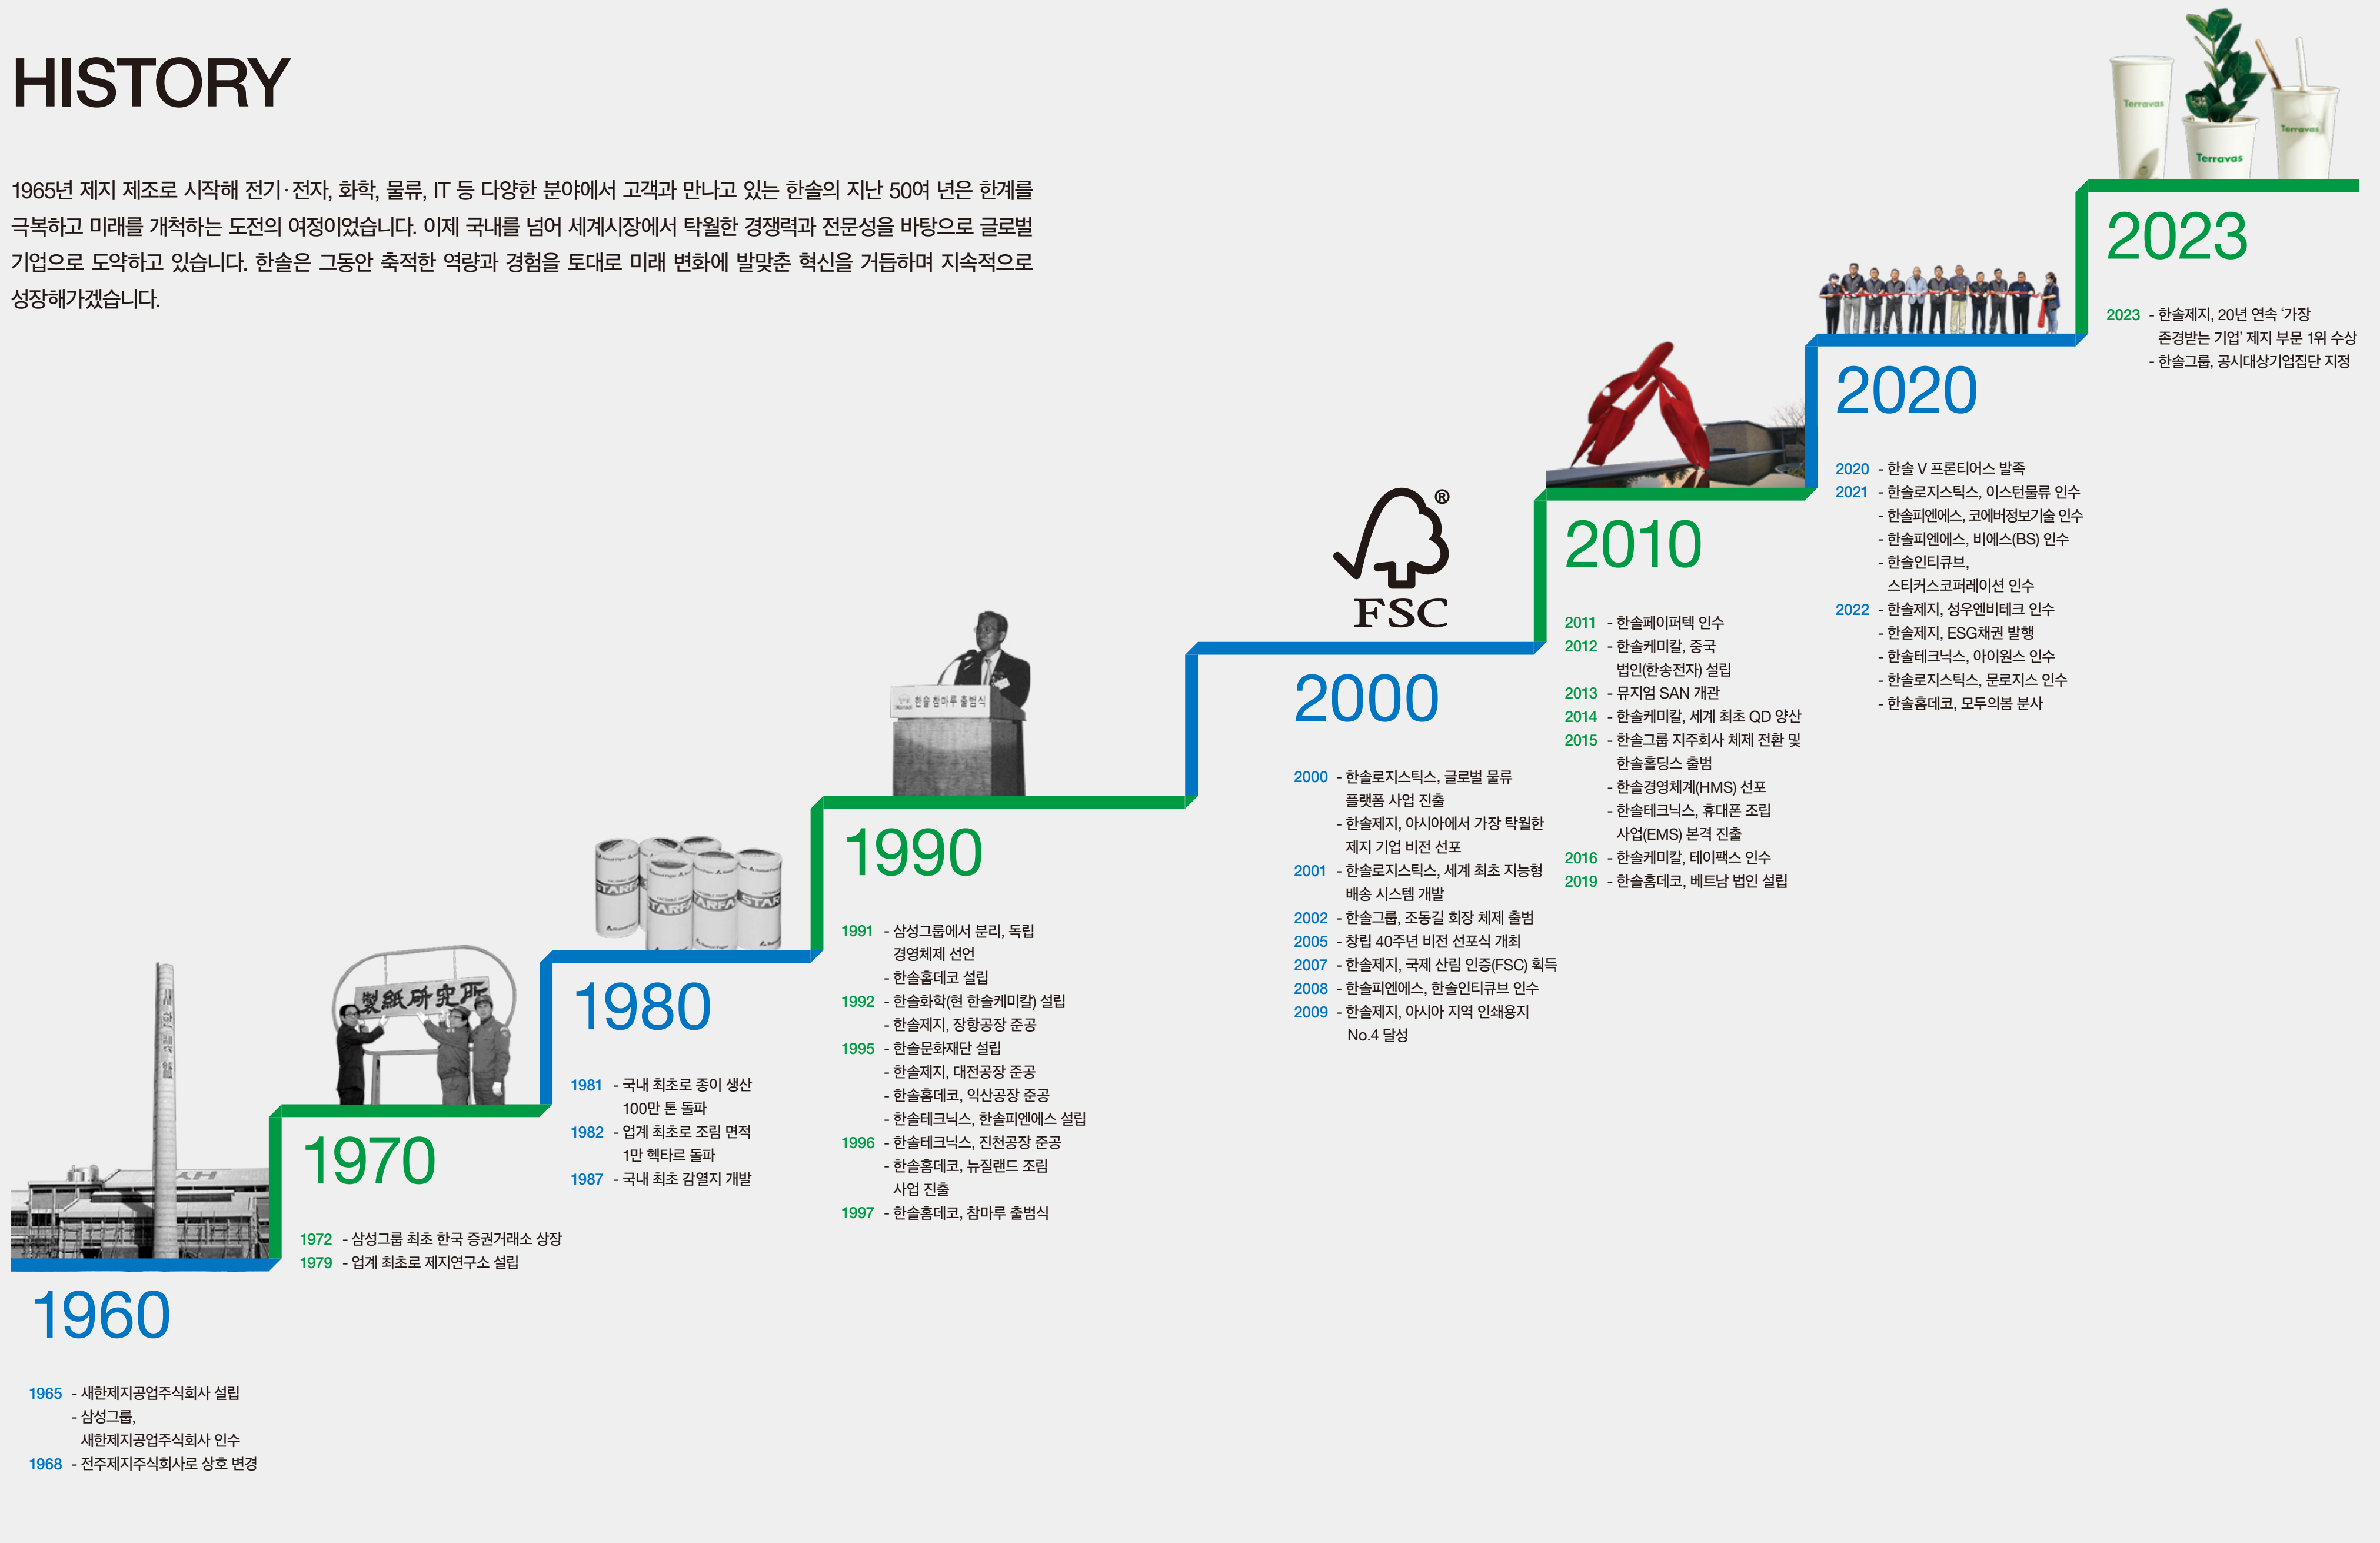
HISTORY

1965년 제지 제조로 시작해 전기·전자, 화학, 물류, IT 등 다양한 분야에서 고객과 만나고 있는 한솔의 지난 50여 년은 한계를 극복하고 미래를 개척하는 도전의 여정이었습니다. 이제 국내를 넘어 세계시장에서 탁월한 경쟁력과 전문성을 바탕으로 글로벌 기업으로 도약하고 있습니다. 한솔은 그동안 축적한 역량과 경험을 토대로 미래 변화에 발맞춘 혁신을 거듭하며 지속적으로 성장해가겠습니다.

1960

1965 - 새한제지공업주식회사 설립
- 삼성그룹, 새한제지공업주식회사 인수
1968 - 전주제지주식회사로 상호 변경

製紙研究所

1970

1972 - 삼성그룹 최초 한국 증권거래소 상장
1979 - 업계 최초로 제지연구소 설립

STAR

1980

1981 - 국내 최초로 종이 생산 100만 톤 돌파
1982 - 업계 최초로 조림 면적 1만 헥타르 돌파
1987 - 국내 최초 감열지 개발

한솔 참마루 출범식

1990

1991 - 삼성그룹에서 분리, 독립 경영체제 선언
- 한솔홈데코 설립
1992 - 한솔화학(현 한솔케미칼) 설립
- 한솔제지, 장항공장 준공
1995 - 한솔문화재단 설립
- 한솔제지, 대전공장 준공
- 한솔홈데코, 익산공장 준공
- 한솔테크닉스, 한솔피엔에스 설립
1996 - 한솔테크닉스, 진천공장 준공
- 한솔홈데코, 뉴질랜드 조림 사업 진출
1997 - 한솔홈데코, 참마루 출범식

FSC®

2000

2000 - 한솔로지스틱스, 글로벌 물류 플랫폼 사업 진출
- 한솔제지, 아시아에서 가장 탁월한 제지 기업 비전 선포
2001 - 한솔로지스틱스, 세계 최초 지능형 배송 시스템 개발
2002 - 한솔그룹, 조동길 회장 체제 출범
2005 - 창립 40주년 비전 선포식 개최
2007 - 한솔제지, 국제 산림 인증(FSC) 획득
2008 - 한솔피엔에스, 한솔인티큐브 인수
2009 - 한솔제지, 아시아 지역 인쇄용지 No.4 달성

2010

2011 - 한솔페이퍼텍 인수
2012 - 한솔케미칼, 중국 법인(한송전자) 설립
2013 - 뮤지엄 SAN 개관
2014 - 한솔케미칼, 세계 최초 QD 양산
2015 - 한솔그룹 지주회사 체제 전환 및 한솔홀딩스 출범
- 한솔경영체계(HMS) 선포
- 한솔테크닉스, 휴대폰 조립 사업(EMS) 본격 진출
2016 - 한솔케미칼, 테이팩스 인수
2019 - 한솔홈데코, 베트남 법인 설립

2020

2020 - 한솔 V 프론티어스 발족
2021 - 한솔로지스틱스, 이스턴물류 인수
- 한솔피엔에스, 코에버정보기술 인수
- 한솔피엔에스, 비에스(BS) 인수
- 한솔인티큐브, 스티커스코퍼레이션 인수
2022 - 한솔제지, 성우엔비테크 인수
- 한솔제지, ESG채권 발행
- 한솔테크닉스, 아이원스 인수
- 한솔로지스틱스, 문로지스 인수
- 한솔홈데코, 모두의봄 분사

Terravas Terravas Terravas

2023

2023 - 한솔제지, 20년 연속 '가장 존경받는 기업' 제지 부문 1위 수상
- 한솔그룹, 공시대상기업집단 지정